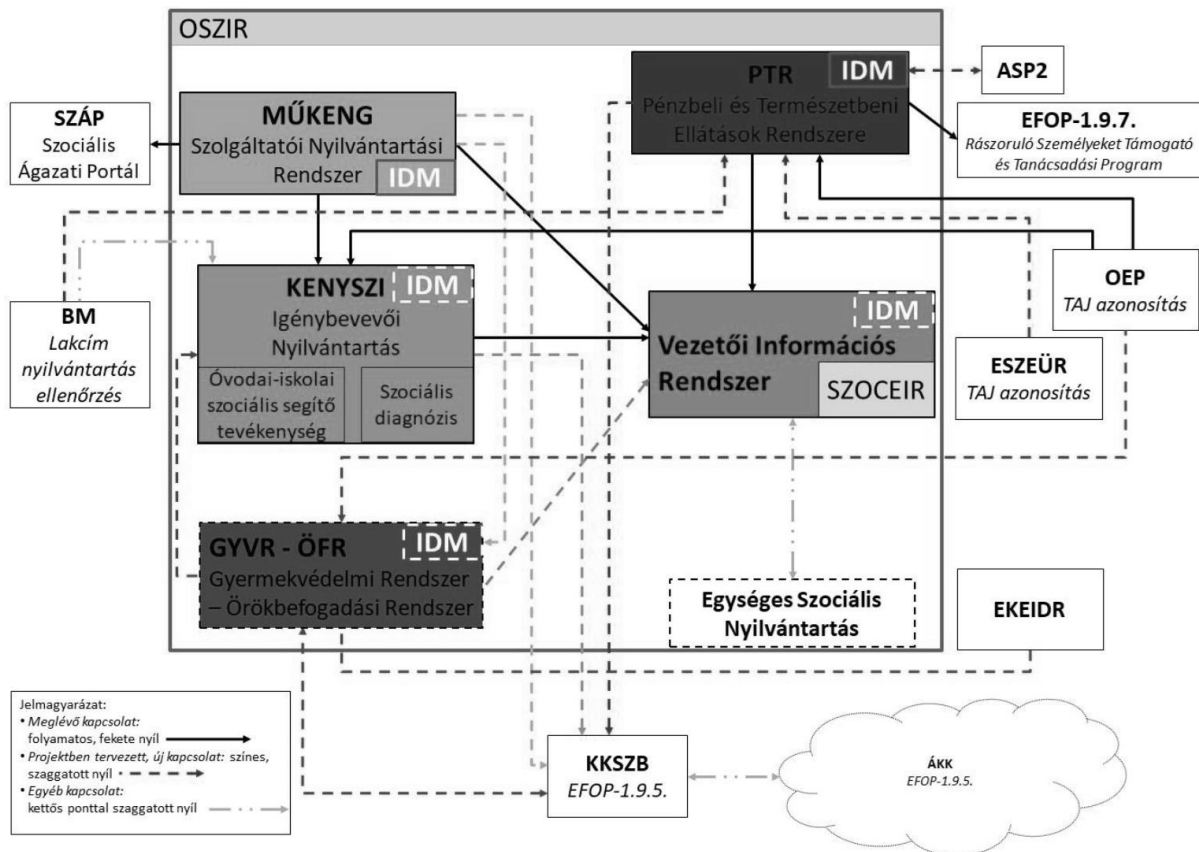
OSZIR

PTR IDM
Pénzbeli és Természetbeni Ellátások Rendszere

ASP2

EFOP-1.9.7.
Rászoruló Személyeket Támogató és Tanácsadási Program

SZÁP
Szociális Ágazati Portál

MŰKENG
Szolgáltatói Nyilvántartási Rendszer
IDM

KENYSZI IDM
Igénybevevői Nyilvántartás
Óvodai-iskolai szociális segítő tevékenység
Szociális diagnózis

BM
Lakcím nyilvántartás ellenőrzés

IDM
Vezetői Információs Rendszer
SZOCEIR

OEP
TAJ azonosítás

ESZEÜR
TAJ azonosítás

GYVR - ÖFR IDM
Gyermekvédelmi Rendszer – Örökbefogadási Rendszer

Egységes Szociális Nyilvántartás

EKEIDR

Jelmagyarázat:
• Meglévő kapcsolat: folyamatos, fekete nyíl
• Projektben tervezett, új kapcsolat: színes, szaggatott nyíl
• Egyéb kapcsolat: kettős ponttal szaggatott nyíl

KKSZB
EFOP-1.9.5.

ÁKK
EFOP-1.9.5.